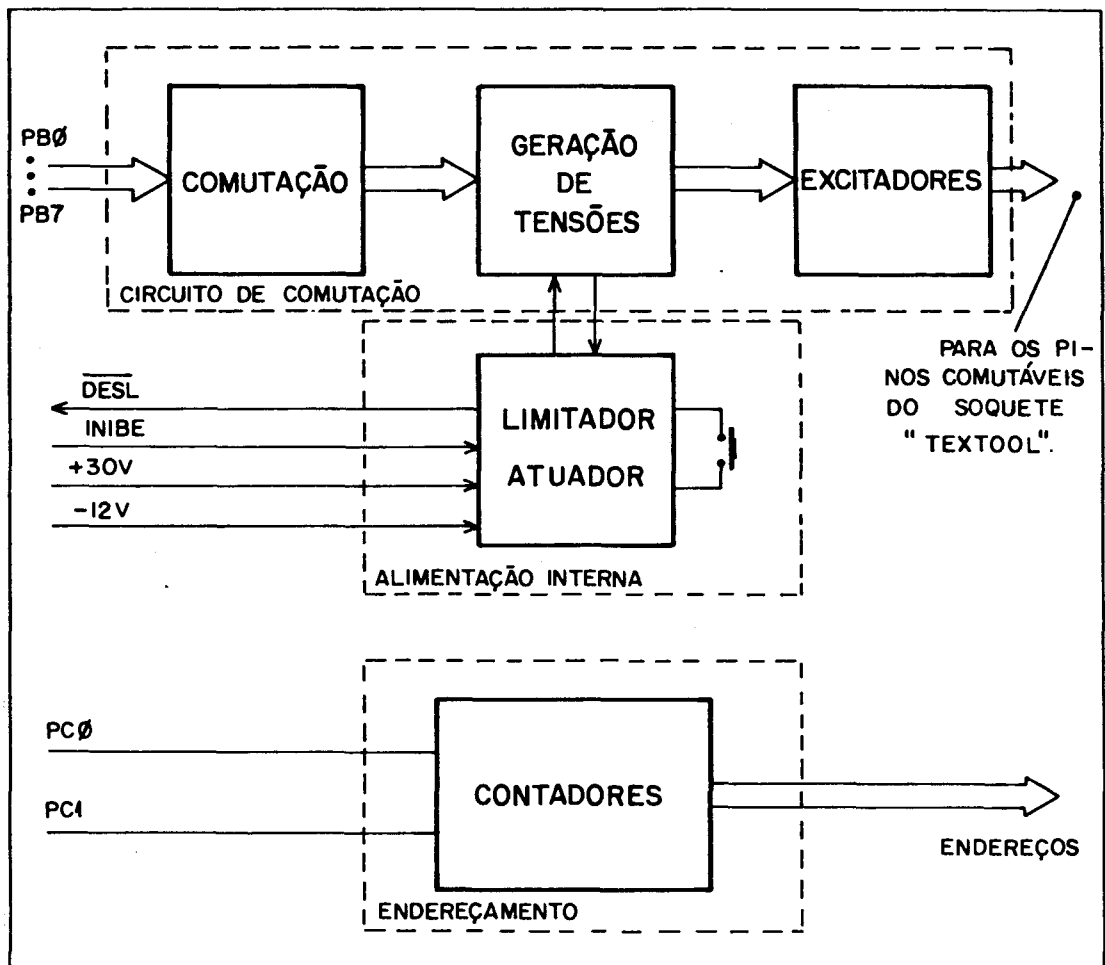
PBØ
PB7
COMUTAÇÃO
GERAÇÃO DE TENSÕES
EXCITADORES
CIRCUITO DE COMUTAÇÃO

PARA OS PINOS COMUTÁVEIS DO SOQUETE "TEXTOOL".

$\overline{DESL}$
INIBE
+30V
-12V
LIMITADOR ATUADOR
ALIMENTAÇÃO INTERNA

PCØ
PC1
CONTADORES
ENDEREÇOS
ENDEREÇAMENTO